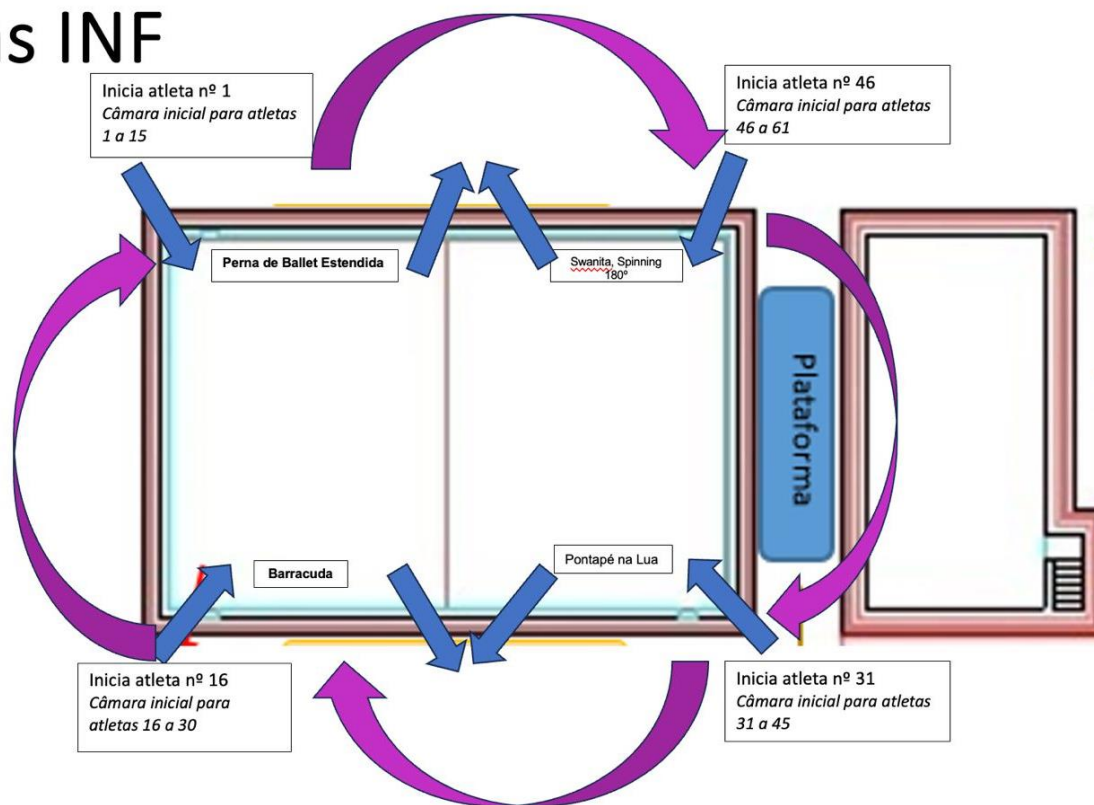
s INF

Inicia atleta nº 1
*Câmara inicial para atletas 1 a 15*

Inicia atleta nº 46
*Câmara inicial para atletas 46 a 61*

Perna de Ballet Estendida

Swanita, Spinning 180º

Plataforma

Barracuda

Pontapé na Lua

Inicia atleta nº 16
*Câmara inicial para atletas 16 a 30*

Inicia atleta nº 31
*Câmara inicial para atletas 31 a 45*